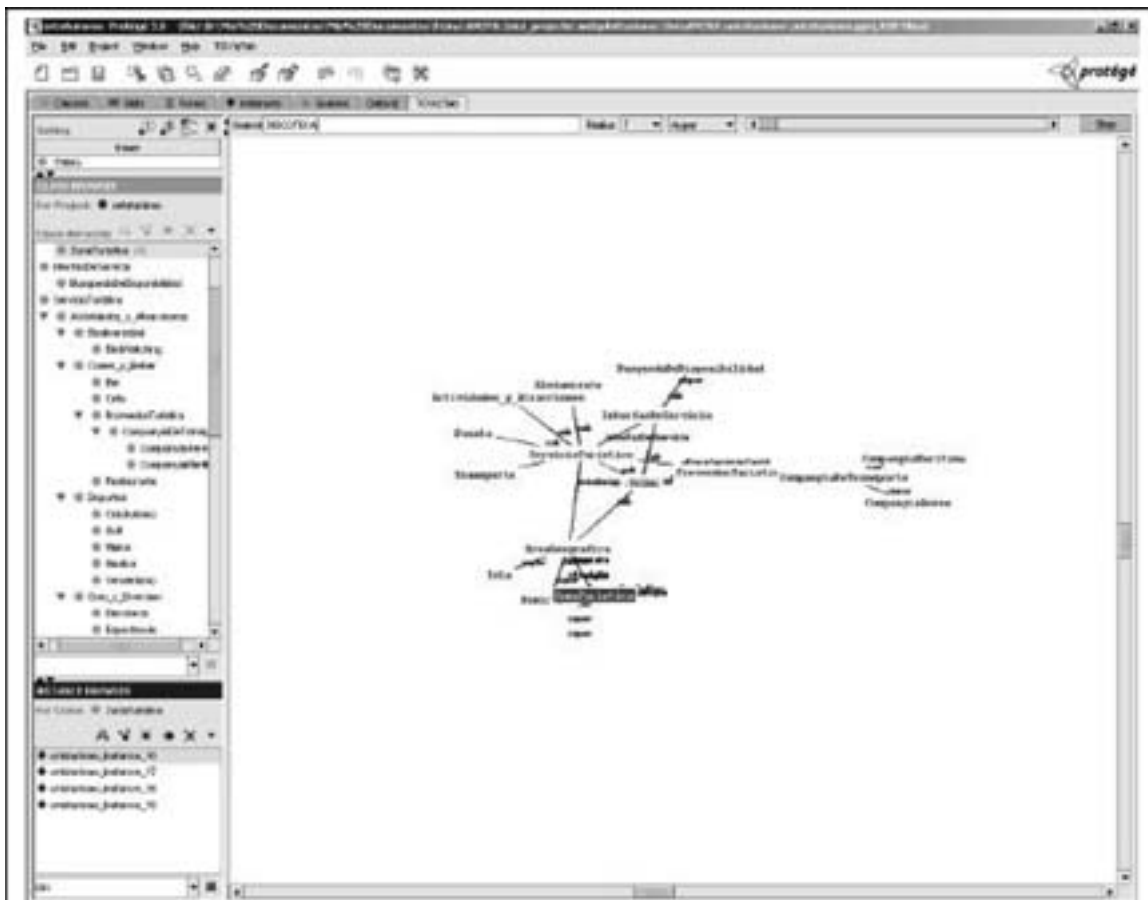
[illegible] Protégé 3.0 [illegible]

File Edit Project Window Help TGViz

protégé

Classes Slots Forms Instances Queries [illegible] TGVizTab

Search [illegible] Radius 1 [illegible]

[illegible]

CLASS BROWSER

For Project: ● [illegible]

Class Hierarchy

ZonaTuristica

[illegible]

BusquedaDeDisponibilidad

ServicioTuristico

Actividades_y_Atracciones

Alojamiento

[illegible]

Comer_y_Beber

Bar

Cafe

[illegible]

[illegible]

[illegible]

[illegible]

Restaurante

Deportes

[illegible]

Golf

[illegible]

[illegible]

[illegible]

Ocio_y_Diversion

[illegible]

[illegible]

INSTANCE BROWSER

For Class: ● ZonaTuristica

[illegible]

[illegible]

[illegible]

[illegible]

BusquedaDeDisponibilidad

Alojamiento

Actividades_y_Atracciones

InformacionDeServicio

Evento

ServicioTuristico

Transporte

ProveedorTuristico

CompañiaDeTransporte

CompañiaAerea

CompañiaDeFerrocarril

AreaGeografica

Isla

Pais

ZonaTuristica